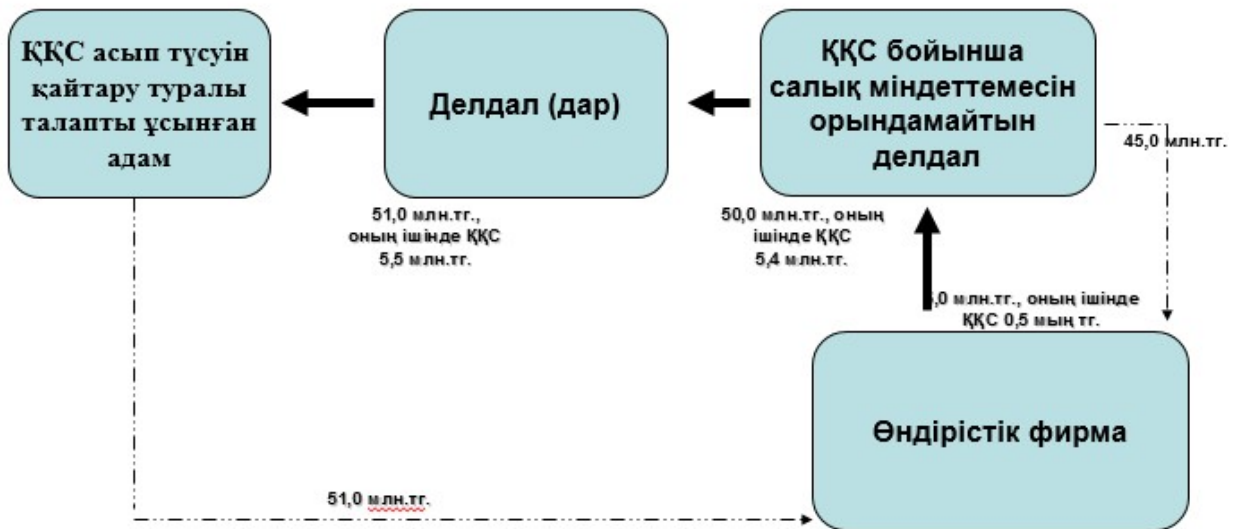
ҚҚС асып түсуін қайтару туралы талапты ұсынған адам

Делдал (дар)

ҚҚС бойынша салық міндеттемесін орындамайтын делдал

45,0 млн.тг.

51,0 млн.тг., оның ішінде ҚҚС 5,5 млн.тг.

50,0 млн.тг., оның ішінде ҚҚС 5,4 млн.тг.

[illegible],0 млн.тг., оның ішінде ҚҚС 0,5 мың тг.

Өндірістік фирма

51,0 млн.тг.